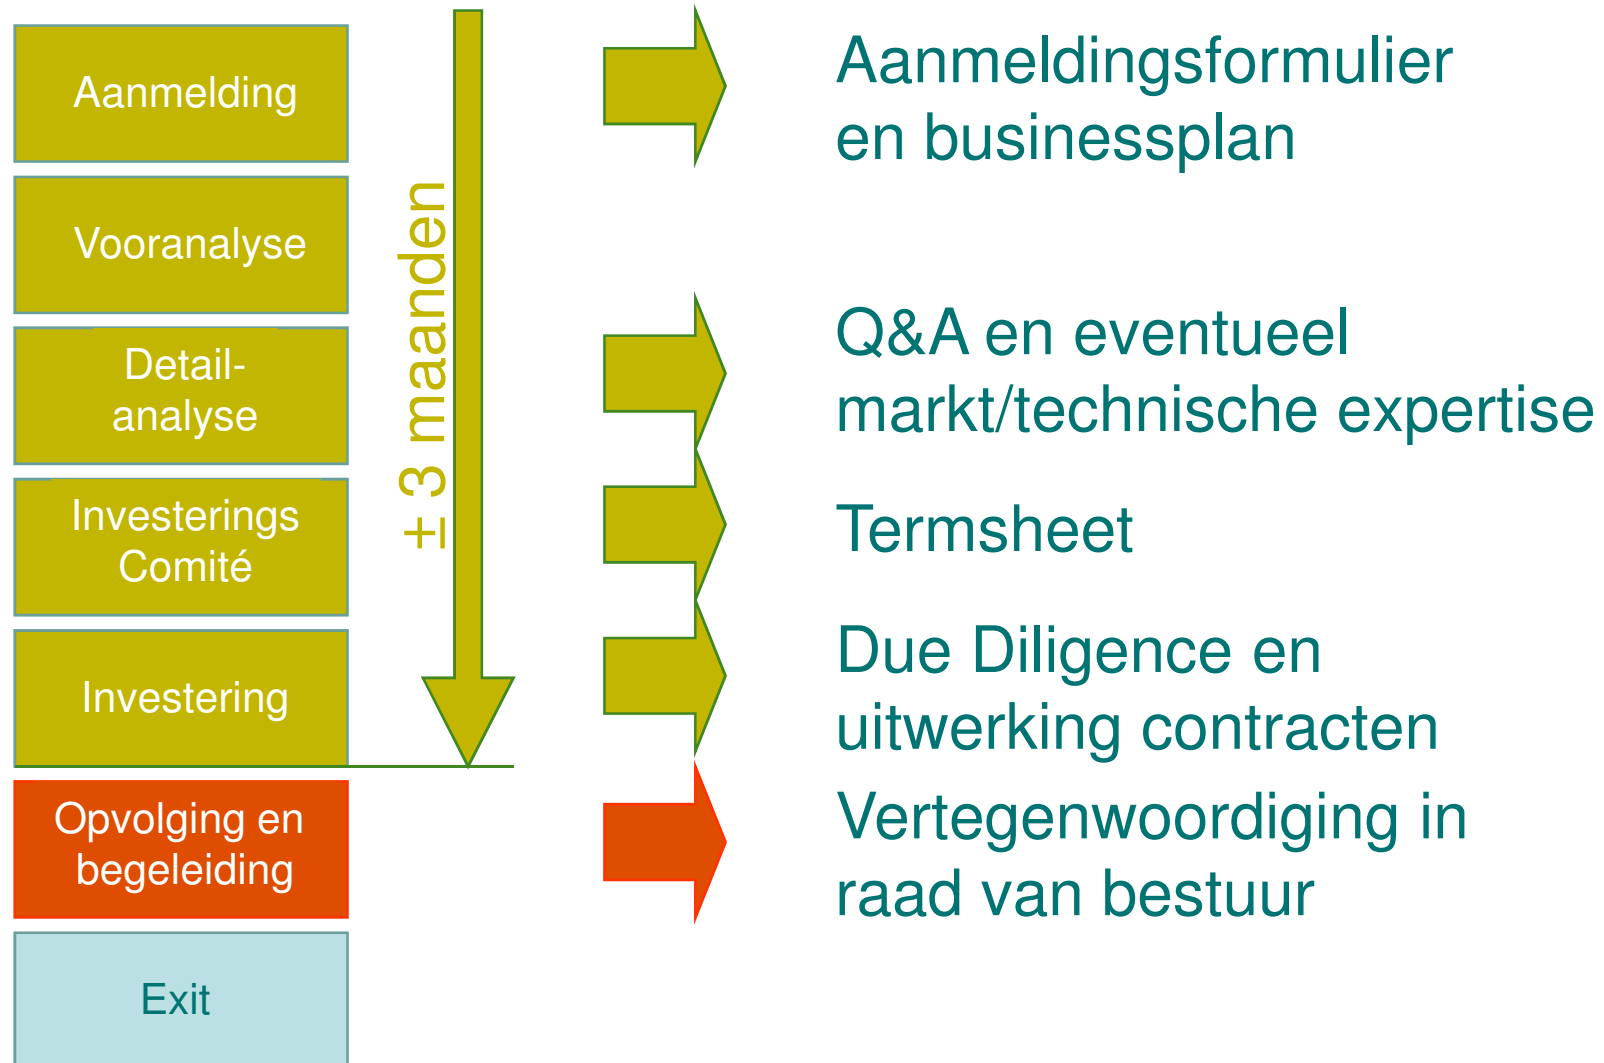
Aanmelding

Vooranalyse

Detail-analyse

Investerings Comité

Investering

Opvolging en begeleiding

Exit

± 3 maanden

Aanmeldingsformulier en businessplan

Q&A en eventueel markt/technische expertise

Termsheet

Due Diligence en uitwerking contracten

Vertegenwoordiging in raad van bestuur